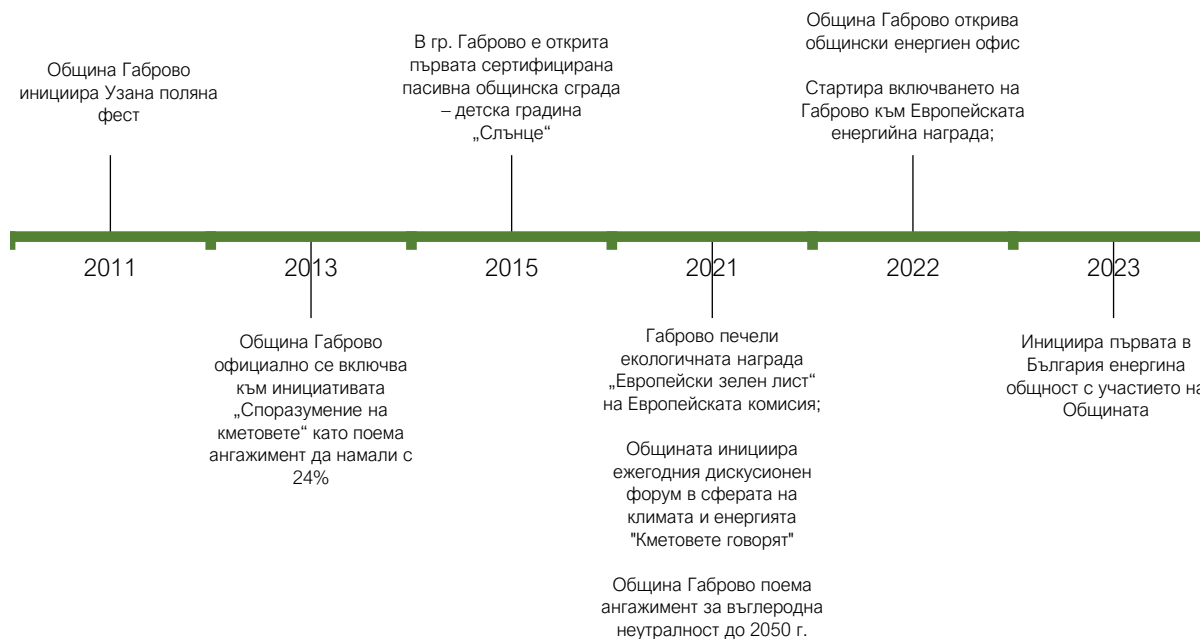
Община Габрово инициира Узана поляна фест

В гр. Габрово е открита първата сертифицирана пасивна общинска сграда – детска градина „Слънце“

Община Габрово открива общински енергиен офис

Стартира включването на Габрово към Европейската енергийна награда;

2011

2013

2015

2021

2022

2023

Община Габрово официално се включва към инициативата „Споразумение на кметовете“ като поема ангажимент да намали с 24%

Габрово печели екологичната награда „Европейски зелен лист“ на Европейската комисия;

Общината инициира ежегодния дискусионен форум в сферата на климата и енергията "Кметовете говорят"

Община Габрово поема ангажимент за въглеродна неутралност до 2050 г.

Инициира първата в България енергина общност с участието на Общината